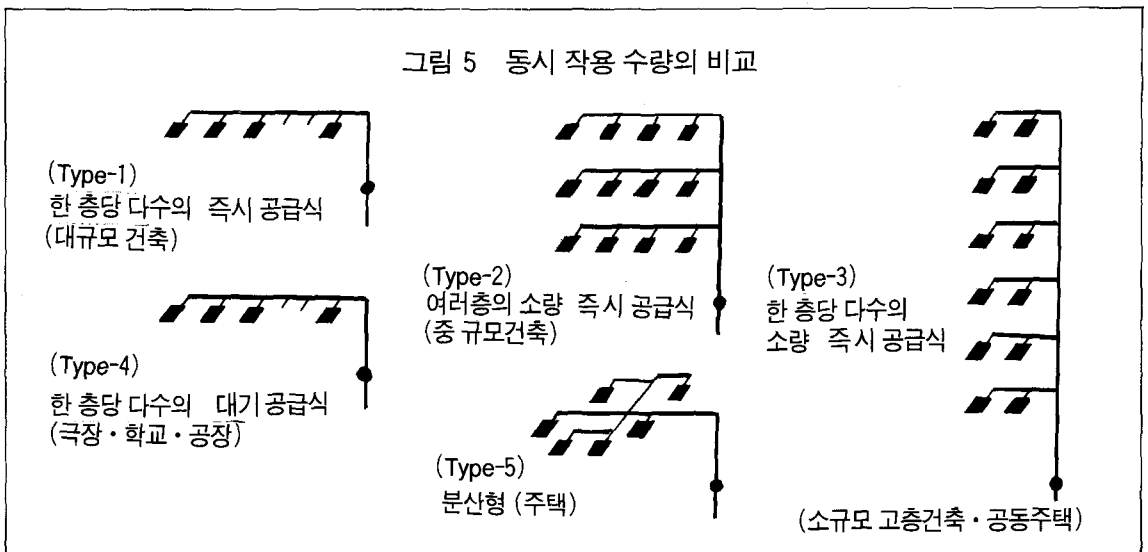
그림 5 동시 작용 수량의 비교

(Type-1)
한 층당 다수의 즉시 공급식
(대규모 건축)

(Type-4)
한 층당 다수의 대기 공급식
(극장 · 학교 · 공장)

(Type-2)
여러층의 소량 즉시 공급식
(중 규모건축)

(Type-5)
분산형 (주택)

(Type-3)
한 층당 다수의
소량 즉시 공급식

(소규모 고층건축 · 공동주택)